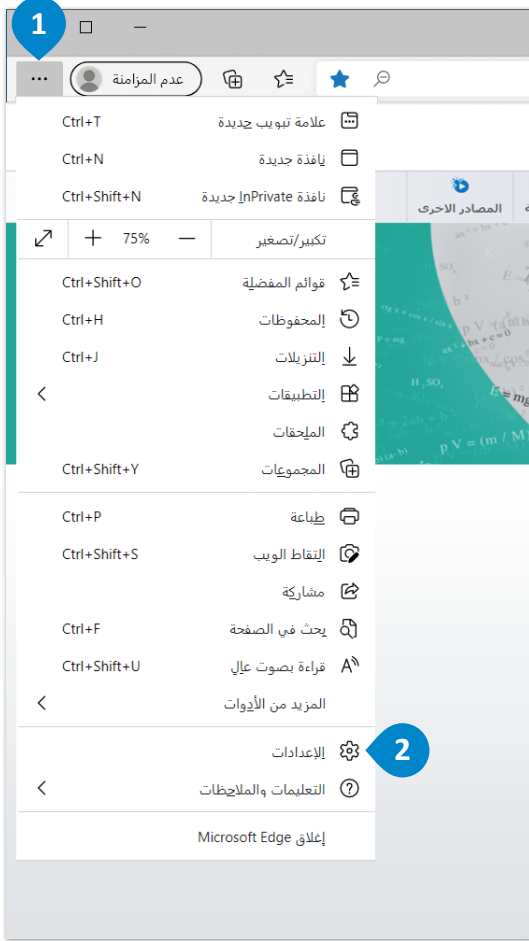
1

...

عدم المزامنة

المصادر الاخرى

علامة تبويب جديدة Ctrl+T

نافذة جديدة Ctrl+N

نافذة InPrivate جديدة Ctrl+Shift+N

تكبير/تصغير — 75% +

قوائم المفضلة Ctrl+Shift+O

المحفوظات Ctrl+H

التنزيلات Ctrl+J

التطبيقات

الملحقات

المجموعات Ctrl+Shift+Y

طباعة Ctrl+P

التقاط الويب Ctrl+Shift+S

مشاركة

بحث في الصفحة Ctrl+F

قراءة بصوت عالٍ Ctrl+Shift+U

المزيد من الأدوات

الإعدادات

2

التعليمات والملاحظات

إغلاق Microsoft Edge

$p V = (m / M$